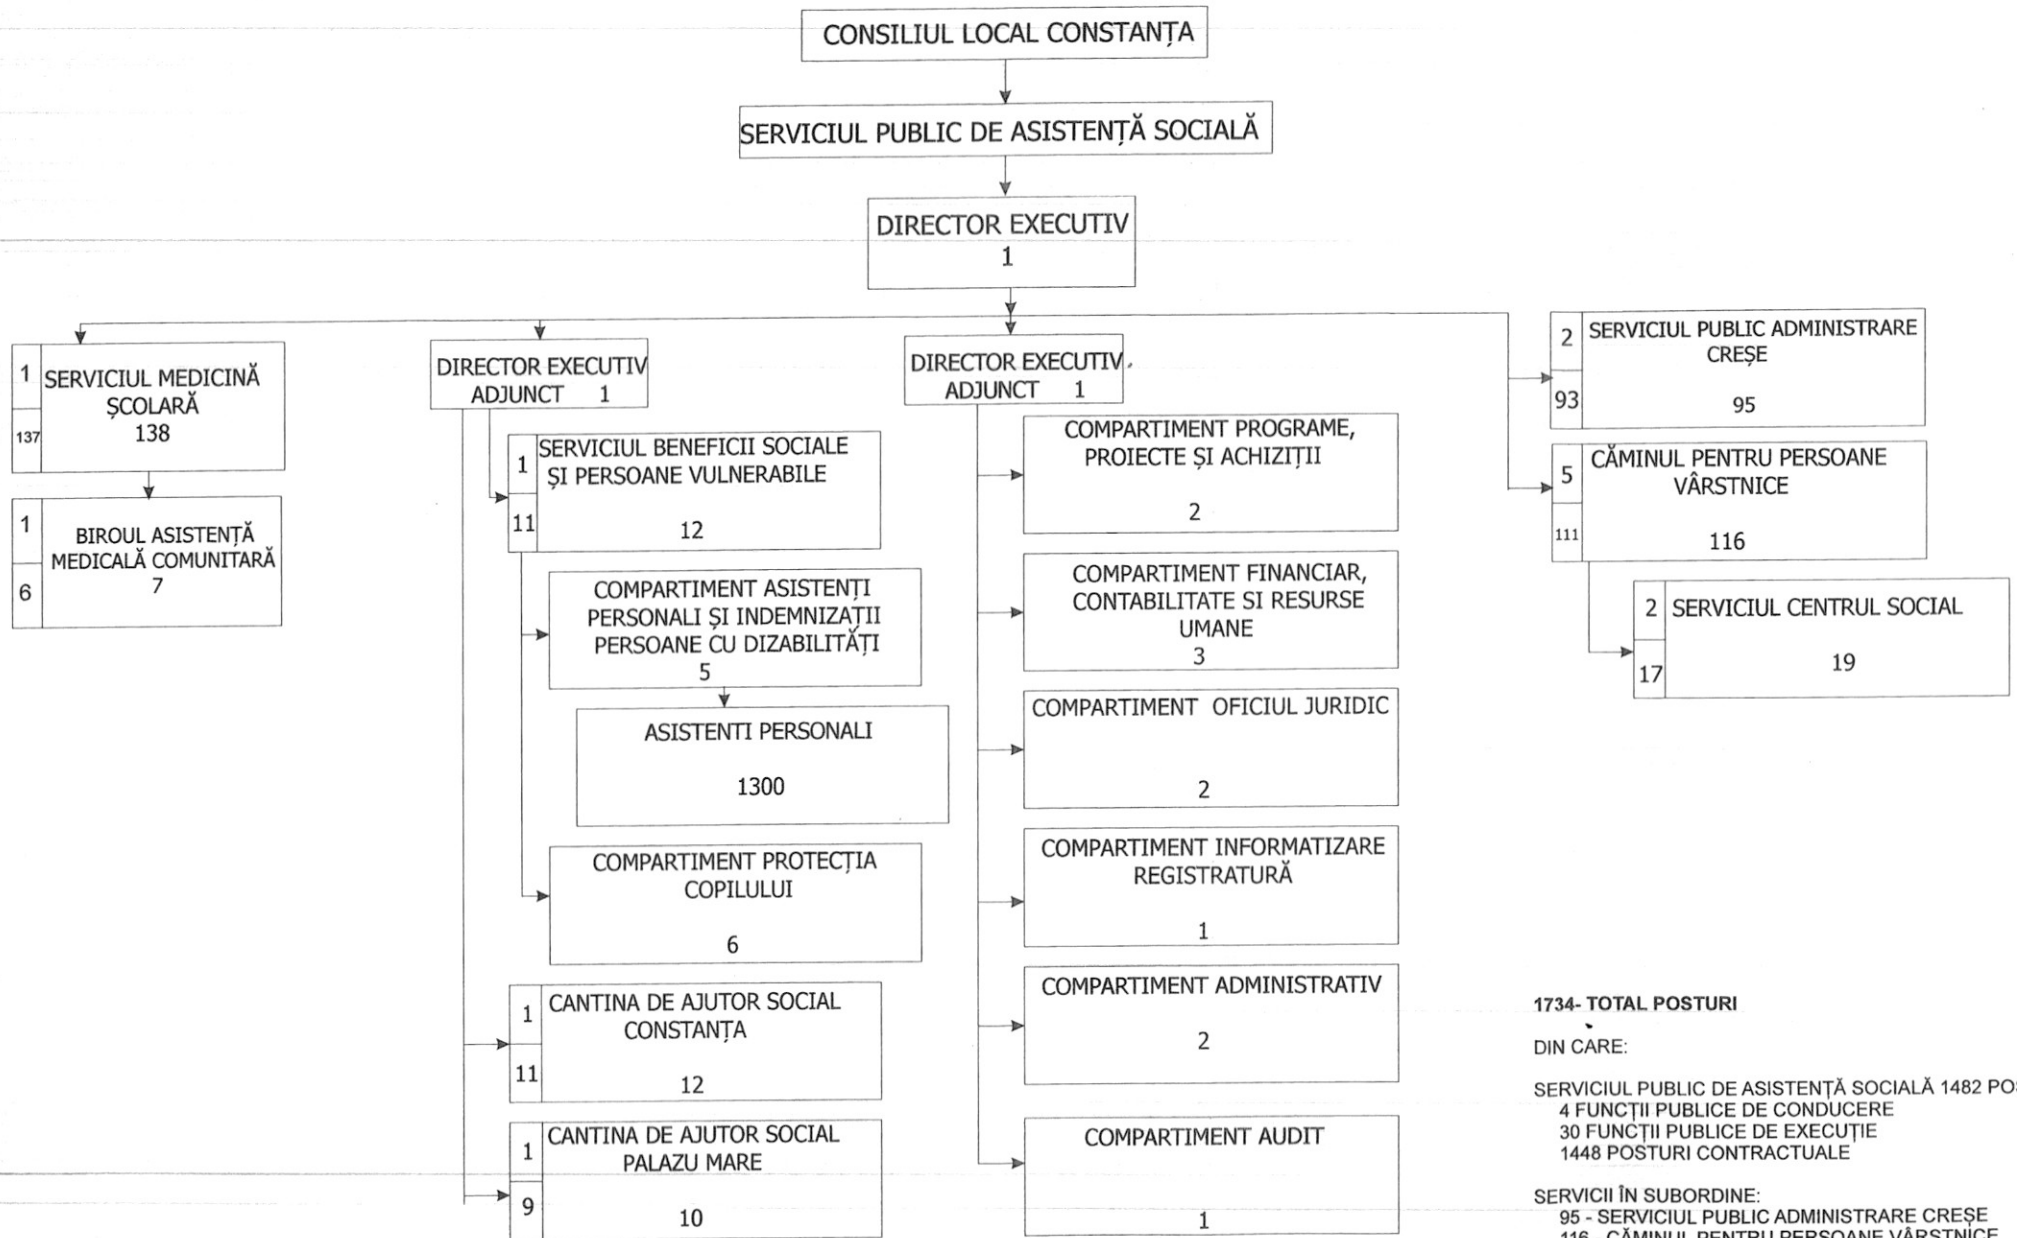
CONSILIUL LOCAL CONSTANȚA

SERVICIUL PUBLIC DE ASISTENȚĂ SOCIALĂ

DIRECTOR EXECUTIV
1

1 SERVICIUL MEDICINĂ ȘCOLARĂ
137 138

1 BIROUL ASISTENȚĂ MEDICALĂ COMUNITARĂ
6 7

DIRECTOR EXECUTIV ADJUNCT 1

1 SERVICIUL BENEFICII SOCIALE ȘI PERSOANE VULNERABILE
11 12

COMPARTIMENT ASISTENȚI PERSONALI ȘI INDEMNIZAȚII PERSOANE CU DIZABILITĂȚI
5

ASISTENTI PERSONALI
1300

COMPARTIMENT PROTECȚIA COPILULUI
6

1 CANTINA DE AJUTOR SOCIAL CONSTANȚA
11 12

1 CANTINA DE AJUTOR SOCIAL PALAZU MARE
9 10

DIRECTOR EXECUTIV ADJUNCT 1

COMPARTIMENT PROGRAME, PROIECTE ȘI ACHIZIȚII
2

COMPARTIMENT FINANCIAR, CONTABILITATE SI RESURSE UMANE
3

COMPARTIMENT OFICIUL JURIDIC
2

COMPARTIMENT INFORMATIZARE REGISTRATURĂ
1

COMPARTIMENT ADMINISTRATIV
2

COMPARTIMENT AUDIT
1

2 SERVICIUL PUBLIC ADMINISTRARE CREȘE
93 95

5 CĂMINUL PENTRU PERSOANE VÂRSTNICE
111 116

2 SERVICIUL CENTRUL SOCIAL
17 19

1734- TOTAL POSTURI

DIN CARE:

SERVICIUL PUBLIC DE ASISTENȚĂ SOCIALĂ 1482 PO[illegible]
4 FUNCȚII PUBLICE DE CONDUCERE
30 FUNCȚII PUBLICE DE EXECUȚIE
1448 POSTURI CONTRACTUALE

SERVICII ÎN SUBORDINE:
95 - SERVICIUL PUBLIC ADMINISTRARE CREȘE
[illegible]